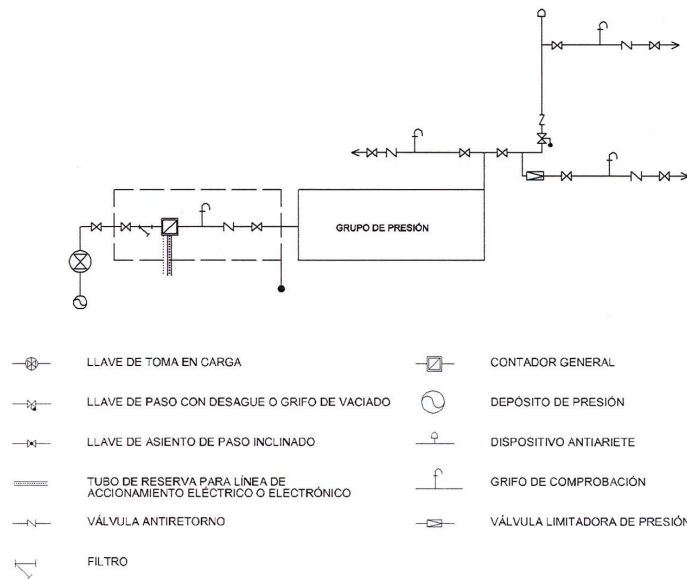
GRUPO DE PRESIÓN

LLAVE DE TOMA EN CARGA

LLAVE DE PASO CON DESAGUE O GRIFO DE VACIADO

LLAVE DE ASIENTO DE PASO INCLINADO

TUBO DE RESERVA PARA LÍNEA DE ACCIONAMIENTO ELÉCTRICO O ELECTRÓNICO

VÁLVULA ANTIRETORNO

FILTRO

CONTADOR GENERAL

DEPÓSITO DE PRESIÓN

DISPOSITIVO ANTIARIETE

GRIFO DE COMPROBACIÓN

VÁLVULA LIMITADORA DE PRESIÓN